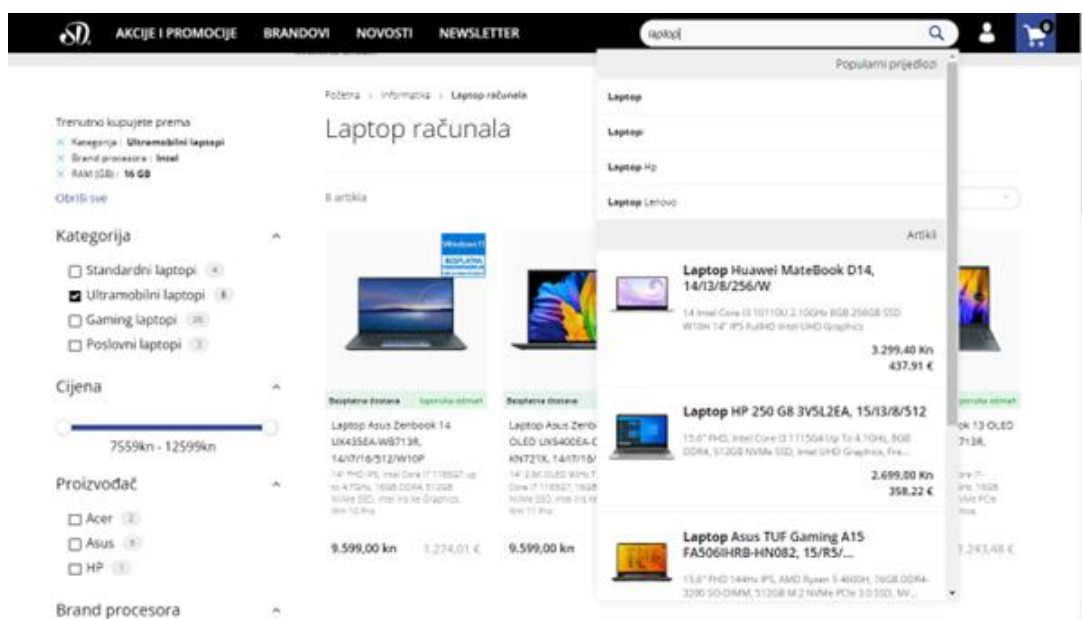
AKCIJE I PROMOCIJE BRANDOVI NOVOSTI NEWSLETTER

laptop

0

Popularni prijedlozi

Laptop

Laptopi

Laptop Hp

Laptop Lenovo

Artikli

Laptop Huawei MateBook D14, 14/I3/8/256/W

14 Intel Core i3 10110U 2.10GHz 8GB 256GB SSD W10H 14" IPS FullHD Intel UHD Graphics

3.299,40 Kn
437,91 €

Laptop HP 250 G8 3V5L2EA, 15/I3/8/512

15.6" FHD, Intel Core i3 1115G4 Up To 4.1GHz, 8GB DDR4, 512GB NVMe SSD, Intel UHD Graphics, Fre...

2.699,00 Kn
358,22 €

Laptop Asus TUF Gaming A15 FA506IHRB-HN082, 15/R5/...

15.6" FHD 144Hz IPS, AMD Ryzen 5 4600H, 16GB DDR4-3200 SO-DIMM, 512GB M.2 NVMe PCIe 3.0 SSD, NV...

Početna › Informatika › Laptop računala

Laptop računala

8 artikla

Trenutno kupujete prema
Kategorija : Ultramobilni laptopi
Brand procesora : Intel
RAM (GB) : 16 GB
Obriši sve

Kategorija
Standardni laptopi 4
Ultramobilni laptopi 8
Gaming laptopi 26
Poslovni laptopi 3

Cijena
7559kn - 12599kn

Proizvođač
Acer 2
Asus 3
HP 1

Brand procesora

Windows 11
BESPLATNA

Besplatna dostava Isporuka odmah

Laptop Asus Zenbook 14 UX435EA-WB713R, 14/i7/16/512/W10P

14" FHD IPS, Intel Core i7 1165G7 up to 4.7GHz, 16GB DDR4 512GB NVMe SSD, Intel Iris Xe Graphics, Win 10 Pro

9.599,00 kn 1.274,01 €

Besplatna dostava

Laptop Asus Zenb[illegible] OLED UX5400EA-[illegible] KN721X, 14/i7/16/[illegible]

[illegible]

9.599,00 kn

Isporuka odmah

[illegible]ok 13 OLED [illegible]713R,

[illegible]

1.243,48 €